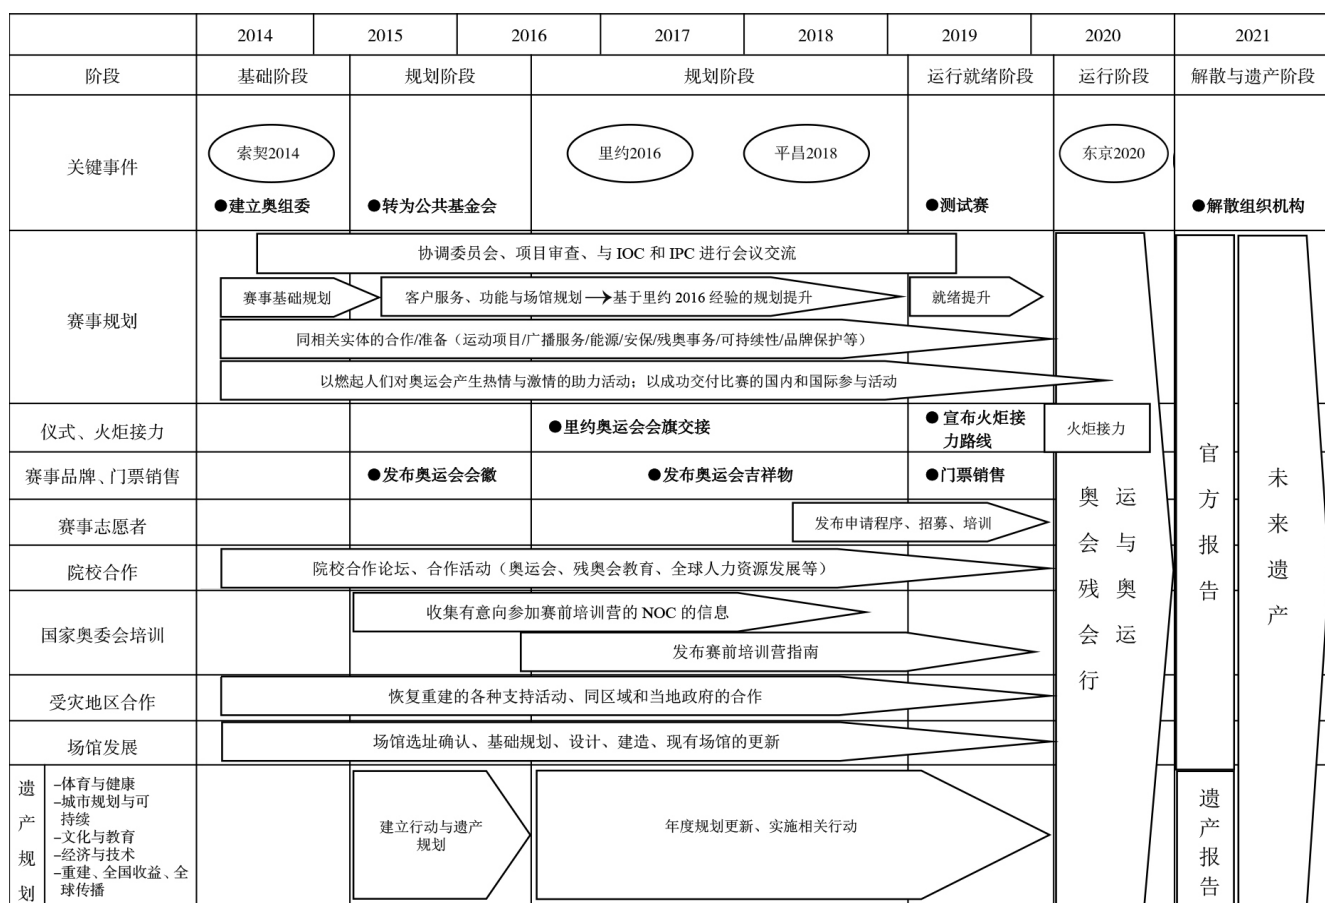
| | 2014 | 2015 | 2016 | 2017 | 2018 | 2019 | 2020 | 2021 |
|---|---|---|---|---|---|---|---|---|
| 阶段 | 基础阶段 | 规划阶段 | 规划阶段 | | | 运行就绪阶段 | 运行阶段 | 解散与遗产阶段 |
| 关键事件 | 索契2014 ●建立奥组委 | ●转为公共基金会 | 里约2016 | | 平昌2018 | ●测试赛 | 东京2020 | ●解散组织机构 |

赛事规划
协调委员会、项目审查、与 IOC 和 IPC 进行会议交流
赛事基础规划
客户服务、功能与场馆规划 ⟶ 基于里约 2016 经验的规划提升
就绪提升
同相关实体的合作/准备（运动项目/广播服务/能源/安保/残奥事务/可持续性/品牌保护等）
以燃起人们对奥运会产生热情与激情的助力活动；以成功交付比赛的国内和国际参与活动

仪式、火炬接力
●里约奥运会会旗交接
●宣布火炬接力路线
火炬接力

赛事品牌、门票销售
●发布奥运会会徽
●发布奥运会吉祥物
●门票销售

赛事志愿者
发布申请程序、招募、培训

院校合作
院校合作论坛、合作活动（奥运会、残奥会教育、全球人力资源发展等）

国家奥委会培训
收集有意向参加赛前培训营的 NOC 的信息
发布赛前培训营指南

受灾地区合作
恢复重建的各种支持活动、同区域和当地政府的合作

场馆发展
场馆选址确认、基础规划、设计、建造、现有场馆的更新

遗产规划
-体育与健康
-城市规划与可持续
-文化与教育
-经济与技术
-重建、全国收益、全球传播
建立行动与遗产规划
年度规划更新、实施相关行动

奥运会与残奥会运行

官方报告

未来遗产

遗产报告